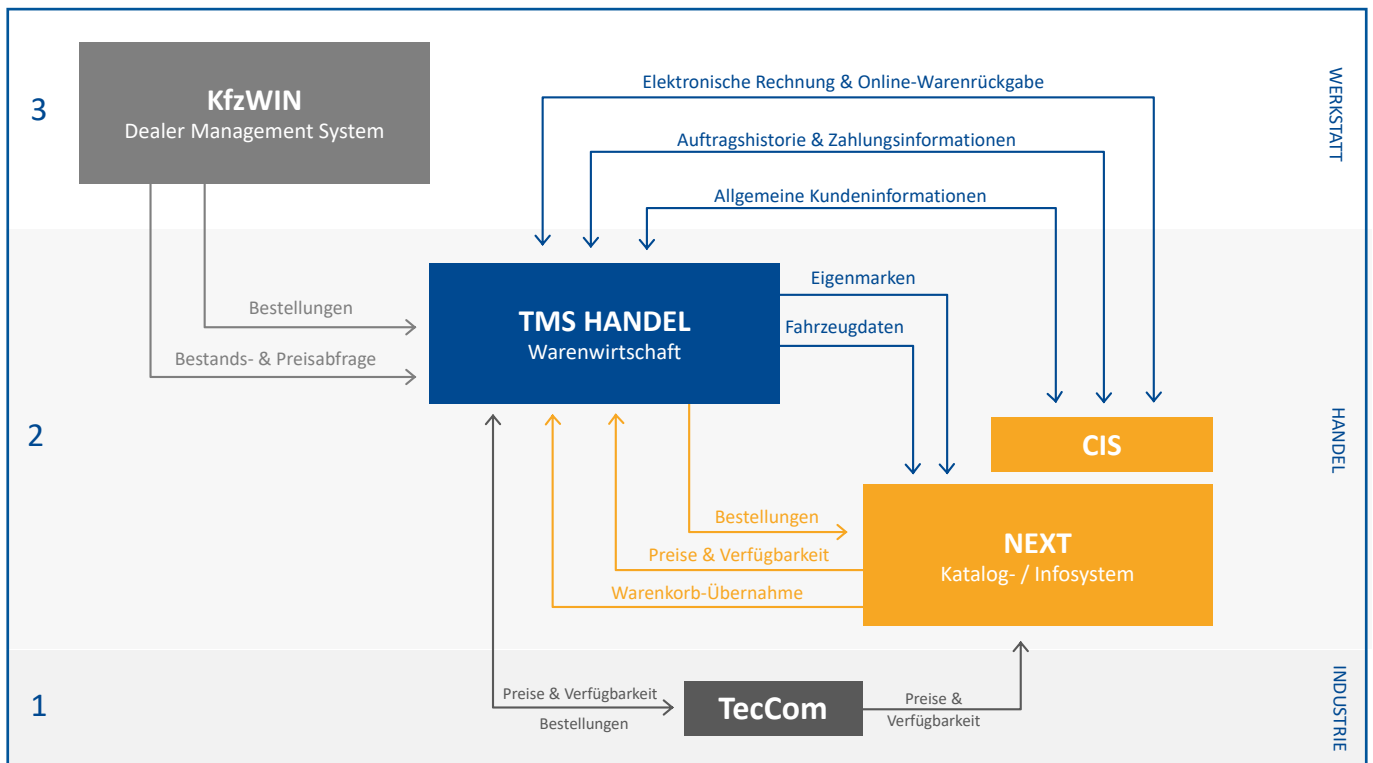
3

KfzWIN
Dealer Management System

Elektronische Rechnung & Online-Warenrückgabe

Auftragshistorie & Zahlungsinformationen

Allgemeine Kundeninformationen

WERKSTATT

Bestellungen

Bestands- & Preisabfrage

TMS HANDEL
Warenwirtschaft

Eigenmarken

Fahrzeugdaten

2

CIS

HANDEL

Bestellungen

Preise & Verfügbarkeit

Warenkorb-Übernahme

NEXT
Katalog- / Infosystem

1

Preise & Verfügbarkeit

Bestellungen

TecCom

Preise & Verfügbarkeit

INDUSTRIE